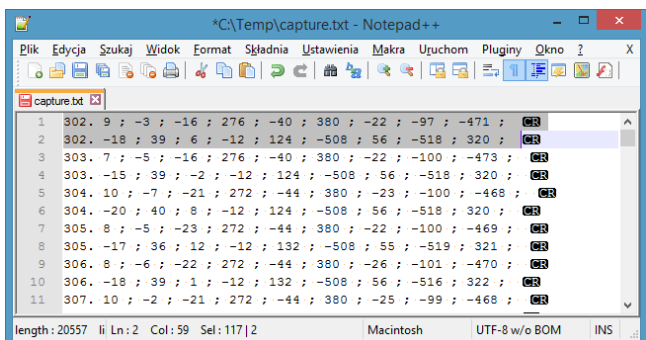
*C:\Temp\capture.txt - Notepad++

Plik Edycja Szukaj Widok Format Składnia Ustawienia Makra Uruchom Pluginy Okno ? X

capture.txt

1 302. 9 ; -3 ; -16 ; 276 ; -40 ; 380 ; -22 ; -97 ; -471 ; CR
2 302. -18 ; 39 ; 6 ; -12 ; 124 ; -508 ; 56 ; -518 ; 320 ; CR
3 303. 7 ; -5 ; -16 ; 276 ; -40 ; 380 ; -22 ; -100 ; -473 ; CR
4 303. -15 ; 39 ; -2 ; -12 ; 124 ; -508 ; 56 ; -518 ; 320 ; CR
5 304. 10 ; -7 ; -21 ; 272 ; -44 ; 380 ; -23 ; -100 ; -468 ; CR
6 304. -20 ; 40 ; 8 ; -12 ; 124 ; -508 ; 56 ; -518 ; 320 ; CR
7 305. 8 ; -5 ; -23 ; 272 ; -44 ; 380 ; -22 ; -100 ; -469 ; CR
8 305. -17 ; 36 ; 12 ; -12 ; 132 ; -508 ; 55 ; -519 ; 321 ; CR
9 306. 8 ; -6 ; -22 ; 272 ; -44 ; 380 ; -26 ; -101 ; -470 ; CR
10 306. -18 ; 39 ; 1 ; -12 ; 132 ; -508 ; 56 ; -516 ; 322 ; CR
11 307. 10 ; -2 ; -21 ; 272 ; -44 ; 380 ; -25 ; -99 ; -468 ; CR

length : 20557 li Ln : 2 Col : 59 Sel : 117 | 2 Macintosh UTF-8 w/o BOM INS